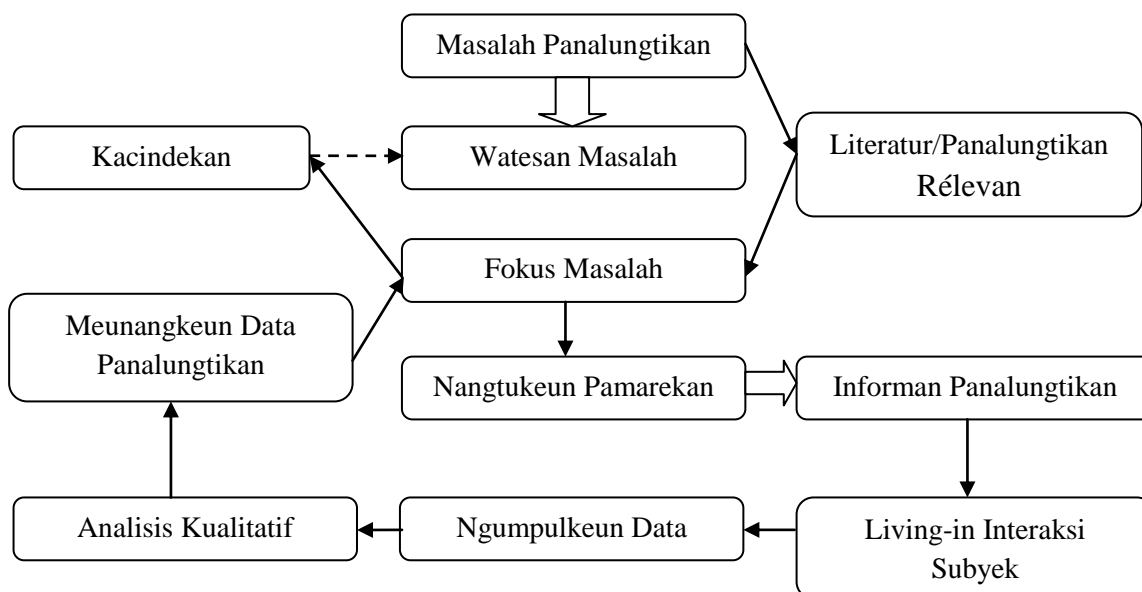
Masalah Panalungtikan

Kacindekan

Watesan Masalah

Literatur/Panalungtikan Rélevan

Fokus Masalah

Meunangkeun Data Panalungtikan

Nangtukeun Pamarekan

Informan Panalungtikan

Analisis Kualitatif

Ngumpulkeun Data

Living-in Interaksi Subyek